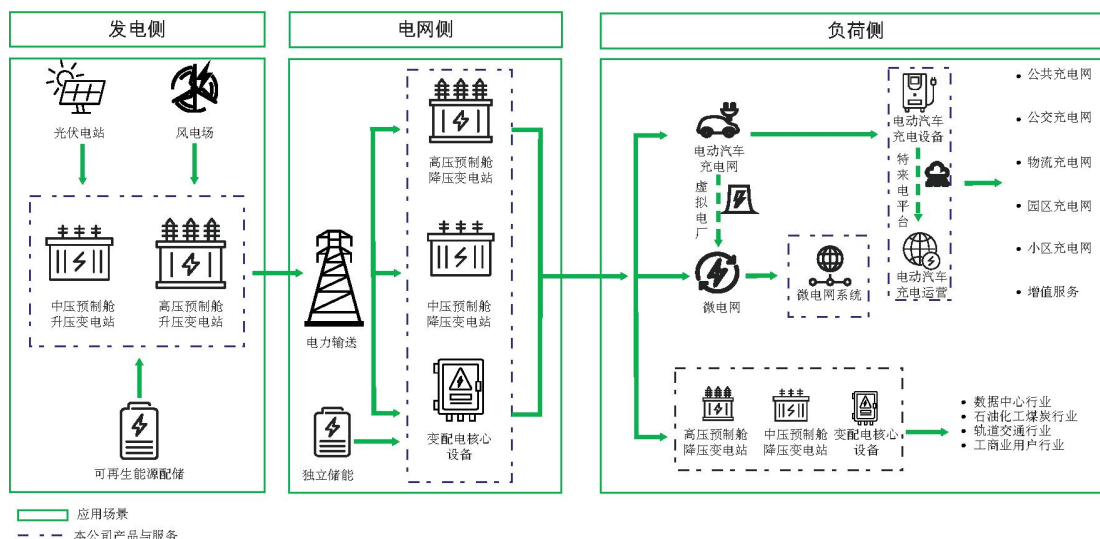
发电侧

光伏电站

风电场

中压预制舱升压变电站

高压预制舱升压变电站

可再生能源配储

电网侧

电力输送

独立储能

高压预制舱降压变电站

中压预制舱降压变电站

变配电核心设备

负荷侧

电动汽车充电网

虚拟电厂

微电网

微电网系统

电动汽车充电设备

特来电平台

电动汽车充电运营

• 公共充电网
• 公交充电网
• 物流充电网
• 园区充电网
• 小区充电网
• 增值服务

高压预制舱降压变电站

中压预制舱降压变电站

变配电核心设备

• 数据中心行业
• 石油化工煤炭行业
• 轨道交通行业
• 工商业用户行业

应用场景

本公司产品与服务